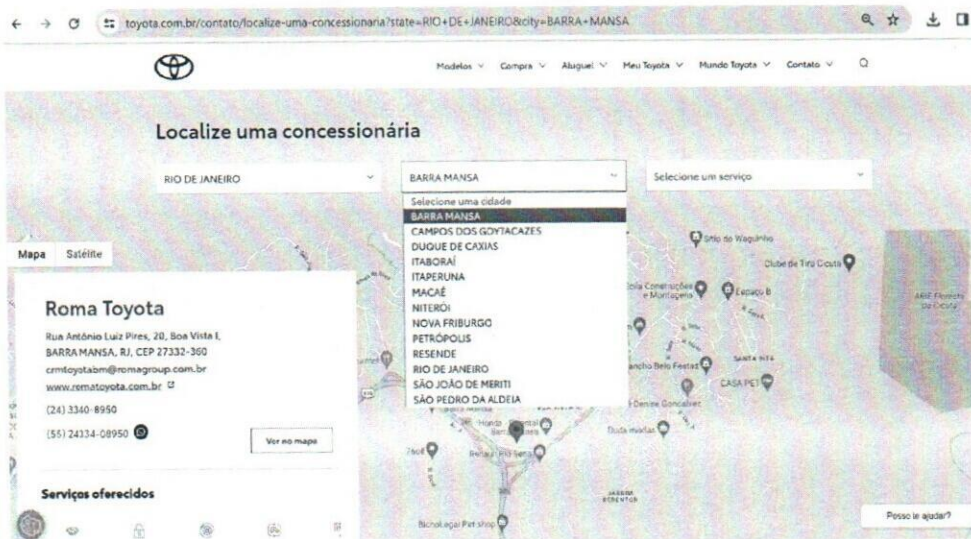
toyota.com.br/contato/localize-uma-concessionaria?state=RIO+DE+JANEIRO&city=BARRA+MANSA

Modelos ∨ Compra ∨ Aluguel ∨ Meu Toyota ∨ Mundo Toyota ∨ Contato ∨

Localize uma concessionária

RIO DE JANEIRO

BARRA MANSA

Selecione um serviço

Selecione uma cidade
BARRA MANSA
CAMPOS DOS GOYTACAZES
DUQUE DE CAXIAS
ITABORAÍ
ITAPERUNA
MACAÉ
NITERÓI
NOVA FRIBURGO
PETRÓPOLIS
RESENDE
RIO DE JANEIRO
SÃO JOÃO DE MERITI
SÃO PEDRO DA ALDEIA

Mapa Satélite

Roma Toyota

Rua Antônio Luiz Pires, 20, Boa Vista I, BARRA MANSA, RJ, CEP 27332-360
crmtoyotabm@romagroup.com.br
www.romatoyota.com.br
(24) 3340-8950
(55) 24334-08950

Ver no mapa

Serviços oferecidos

Sítio do Waguinho
Clube de Tiro Cicuta
CASA PET
Rancho Belo Festas
Duda martas
Renault Rio Sena
Bichologia Pet shop

Posso te ajudar?